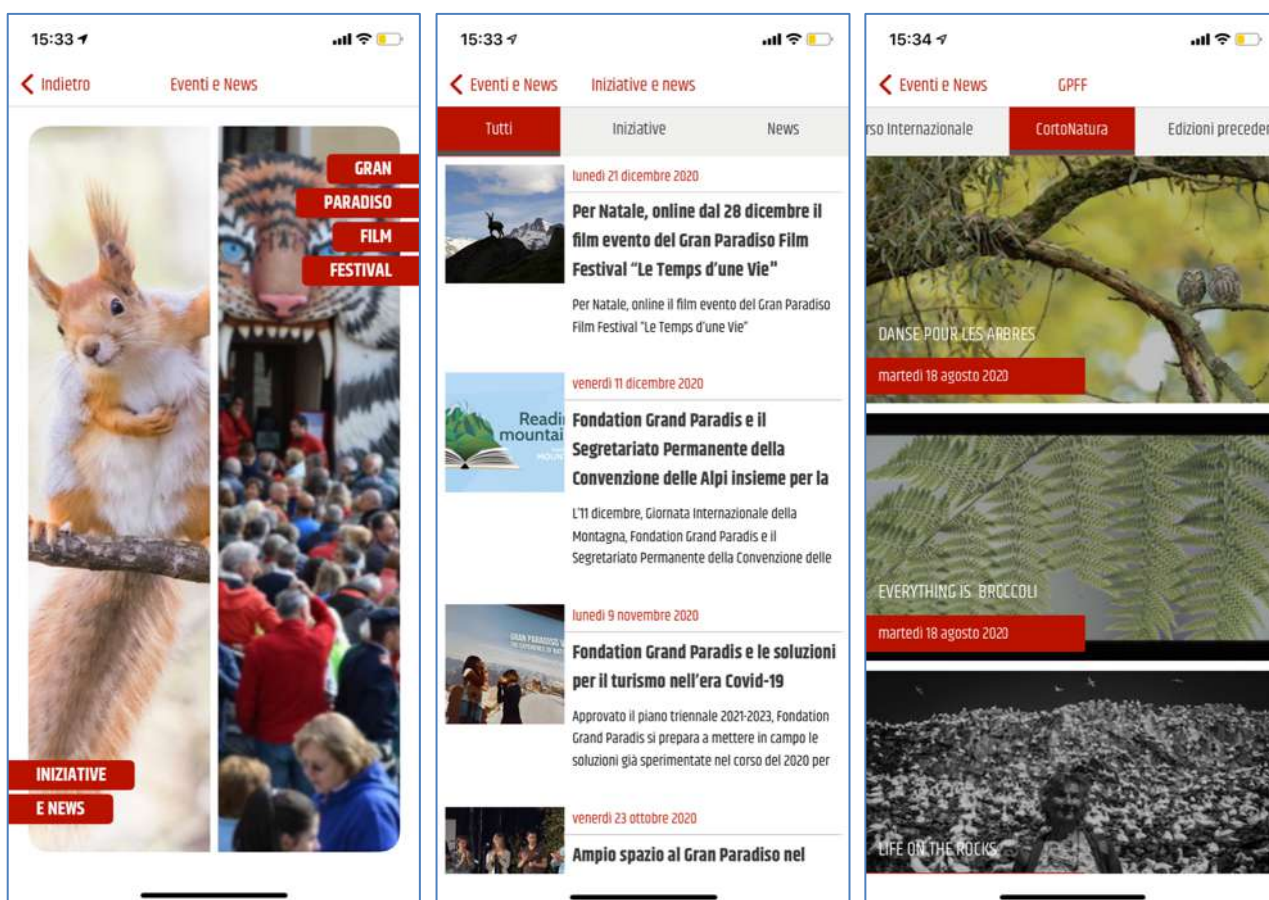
15:33

Indietro Eventi e News

GRAN
PARADISO
FILM
FESTIVAL

INIZIATIVE
E NEWS

15:33

Eventi e News Iniziative e news

Tutti Iniziative News

lunedì 21 dicembre 2020

Per Natale, online dal 28 dicembre il film evento del Gran Paradiso Film Festival "Le Temps d'une Vie"

Per Natale, online il film evento del Gran Paradiso Film Festival "Le Temps d'une Vie"

venerdì 11 dicembre 2020

Fondation Grand Paradis e il Segretariato Permanente della Convenzione delle Alpi insieme per la

L'11 dicembre, Giornata Internazionale della Montagna, Fondation Grand Paradis e il Segretariato Permanente della Convenzione delle

lunedì 9 novembre 2020

Fondation Grand Paradis e le soluzioni per il turismo nell'era Covid-19

Approvato il piano triennale 2021-2023, Fondation Grand Paradis si prepara a mettere in campo le soluzioni già sperimentate nel corso del 2020 per

venerdì 23 ottobre 2020

Ampio spazio al Gran Paradiso nel

15:34

Eventi e News GPFF

rso Internazionale CortoNatura Edizioni preceder

DANSE POUR LES ARBRES
martedì 18 agosto 2020

EVERYTHING IS BROCCOLI
martedì 18 agosto 2020

LIFE ON THE ROCKS